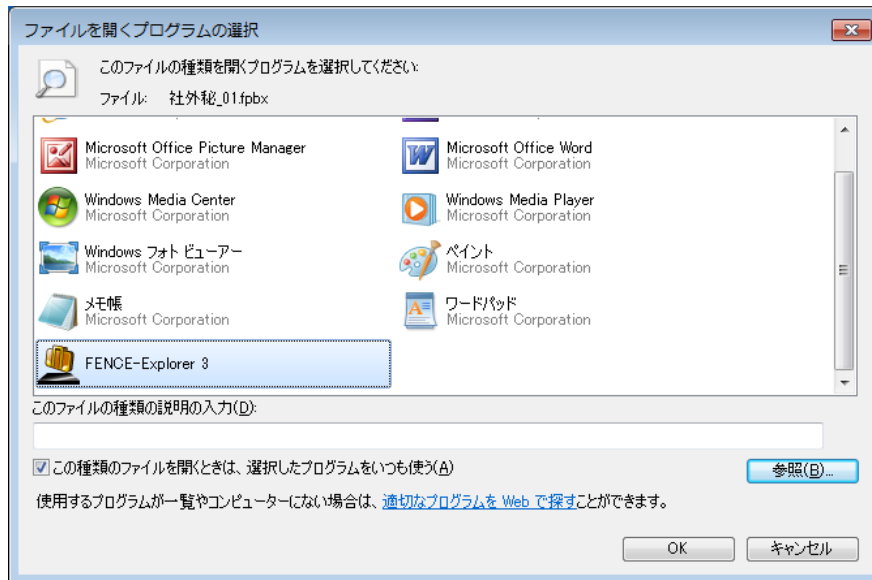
ファイルを開くプログラムの選択

このファイルの種類を開くプログラムを選択してください:

ファイル: 社外秘_01.fpbx

Microsoft Office Picture Manager
Microsoft Corporation

Microsoft Office Word
Microsoft Corporation

Windows Media Center
Microsoft Corporation

Windows Media Player
Microsoft Corporation

Windows フォト ビューアー
Microsoft Corporation

ペイント
Microsoft Corporation

メモ帳
Microsoft Corporation

ワードパッド
Microsoft Corporation

FENCE-Explorer 3

このファイルの種類の説明の入力(D):

この種類のファイルを開くときは、選択したプログラムをいつも使う(A)

参照(B)...

使用するプログラムが一覧やコンピューターにない場合は、適切なプログラムを Web で探すことができます。

OK

キャンセル